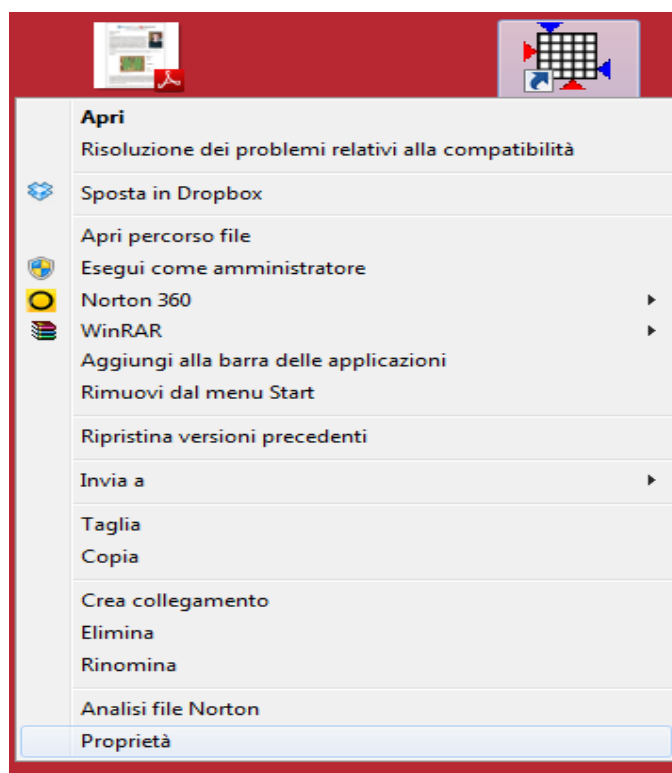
Apri
Risoluzione dei problemi relativi alla compatibilità

Sposta in Dropbox

Apri percorso file
Esegui come amministratore
Norton 360
WinRAR
Aggiungi alla barra delle applicazioni
Rimuovi dal menu Start

Ripristina versioni precedenti

Invia a

Taglia
Copia

Crea collegamento
Elimina
Rinomina

Analisi file Norton
Proprietà